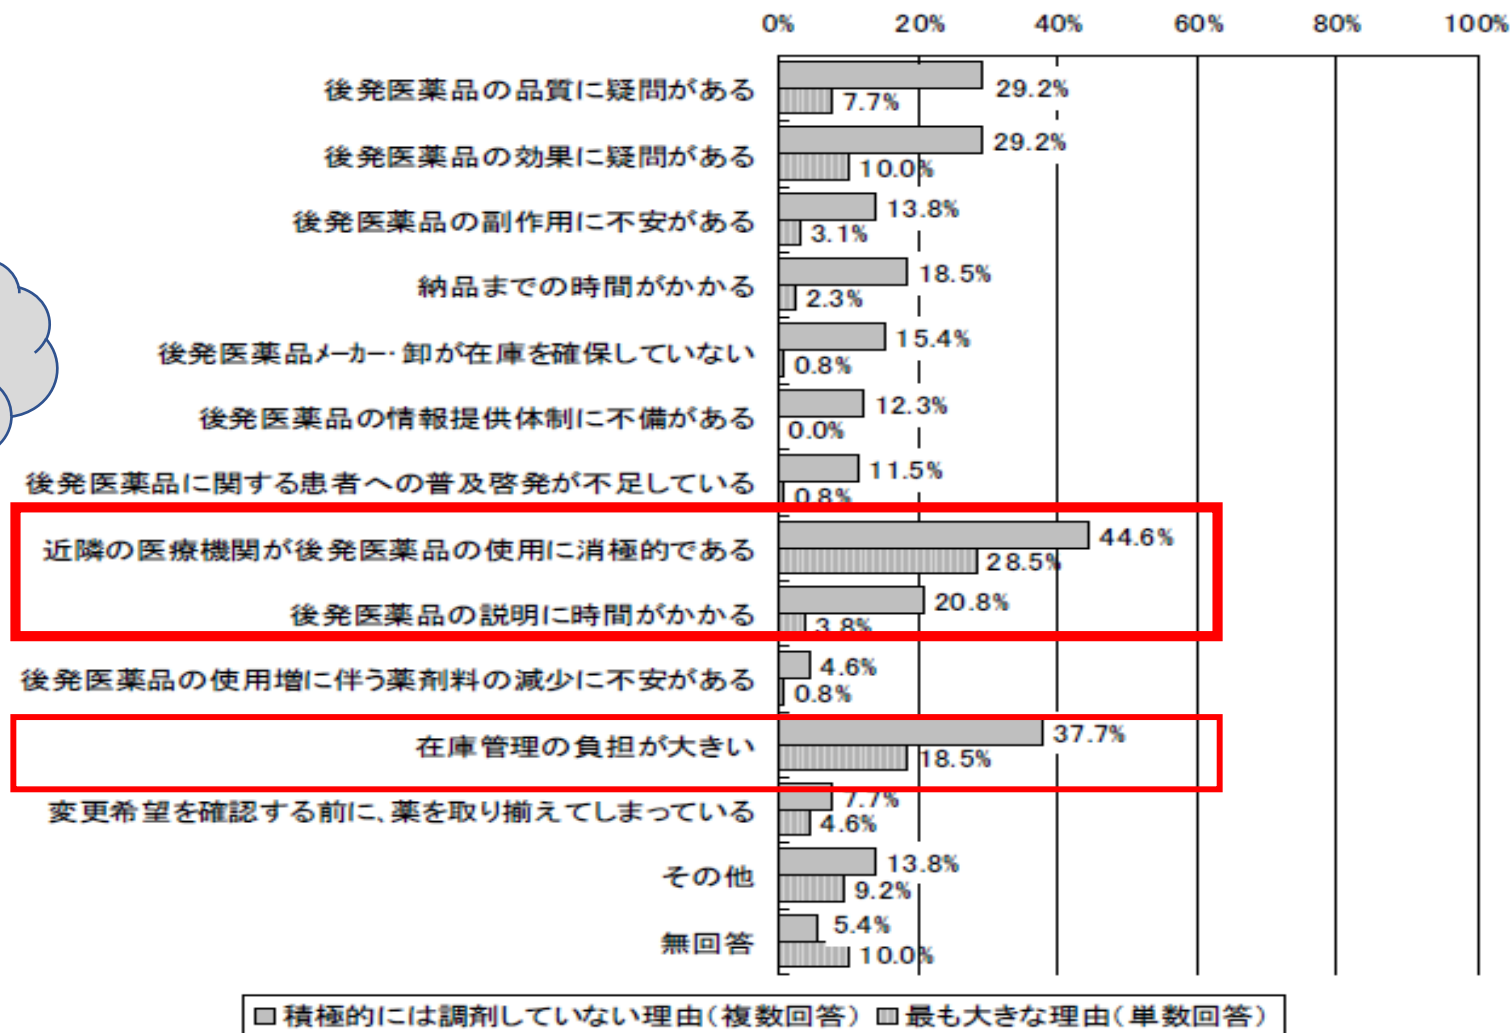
0% 20% 40% 60% 80% 100%

| | 積極的には調剤していない理由(複数回答) | 最も大きな理由(単数回答) |
|---|---|---|
| 後発医薬品の品質に疑問がある | 29.2% | 7.7% |
| 後発医薬品の効果に疑問がある | 29.2% | 10.0% |
| 後発医薬品の副作用に不安がある | 13.8% | 3.1% |
| 納品までの時間がかかる | 18.5% | 2.3% |
| 後発医薬品メーカー・卸が在庫を確保していない | 15.4% | 0.8% |
| 後発医薬品の情報提供体制に不備がある | 12.3% | 0.0% |
| 後発医薬品に関する患者への普及啓発が不足している | 11.5% | 0.8% |
| 近隣の医療機関が後発医薬品の使用に消極的である | 44.6% | 28.5% |
| 後発医薬品の説明に時間がかかる | 20.8% | 3.8% |
| 後発医薬品の使用増に伴う薬剤料の減少に不安がある | 4.6% | 0.8% |
| 在庫管理の負担が大きい | 37.7% | 18.5% |
| 変更希望を確認する前に、薬を取り揃えてしまっている | 7.7% | 4.6% |
| その他 | 13.8% | 9.2% |
| 無回答 | 5.4% | 10.0% |

□積極的には調剤していない理由(複数回答) □最も大きな理由(単数回答)